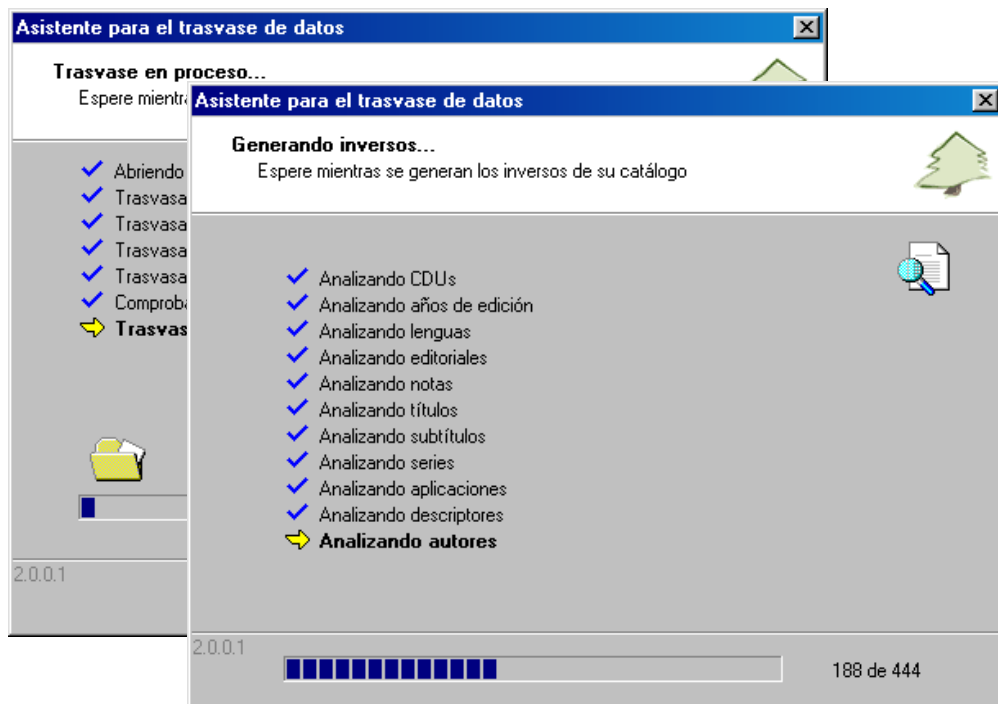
Asistente para el trasvase de datos

Trasvase en proceso...
Espere mientra

Abriendo
Trasvasa
Trasvasa
Trasvasa
Trasvasa
Comproba
Trasvas

2.0.0.1

Asistente para el trasvase de datos

Generando inversos...
Espere mientras se generan los inversos de su catálogo

Analizando CDUs
Analizando años de edición
Analizando lenguas
Analizando editoriales
Analizando notas
Analizando títulos
Analizando subtítulos
Analizando series
Analizando aplicaciones
Analizando descriptores
Analizando autores

2.0.0.1

188 de 444